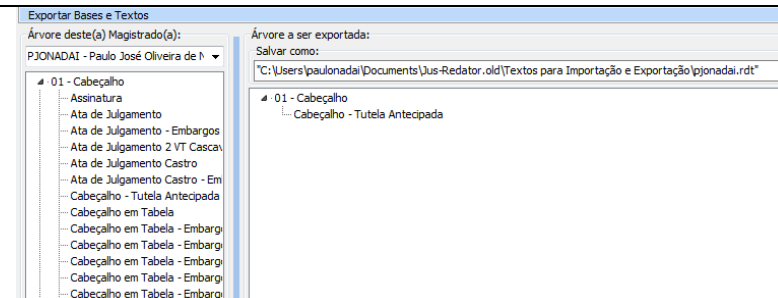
Exportar Bases e Textos

Árvore deste(a) Magistrado(a):

PJONADAI - Paulo José Oliveira de N

01 - Cabeçalho
Assinatura
Ata de Julgamento
Ata de Julgamento - Embargos
Ata de Julgamento 2 VT Cascav
Ata de Julgamento Castro
Ata de Julgamento Castro - Em
Cabeçalho - Tutela Antecipada
Cabeçalho em Tabela
Cabeçalho em Tabela - Embargo
Cabeçalho em Tabela - Embargo
Cabeçalho em Tabela - Embargo
Cabeçalho em Tabela - Embargo
Cabeçalho em Tabela - Embargo

Árvore a ser exportada:

Salvar como:

"C:\Users\paulonadai\Documents\Jus-Redator.old\Textos para Importação e Exportação\pjonadai.rdt"

01 - Cabeçalho
Cabeçalho - Tutela Antecipada